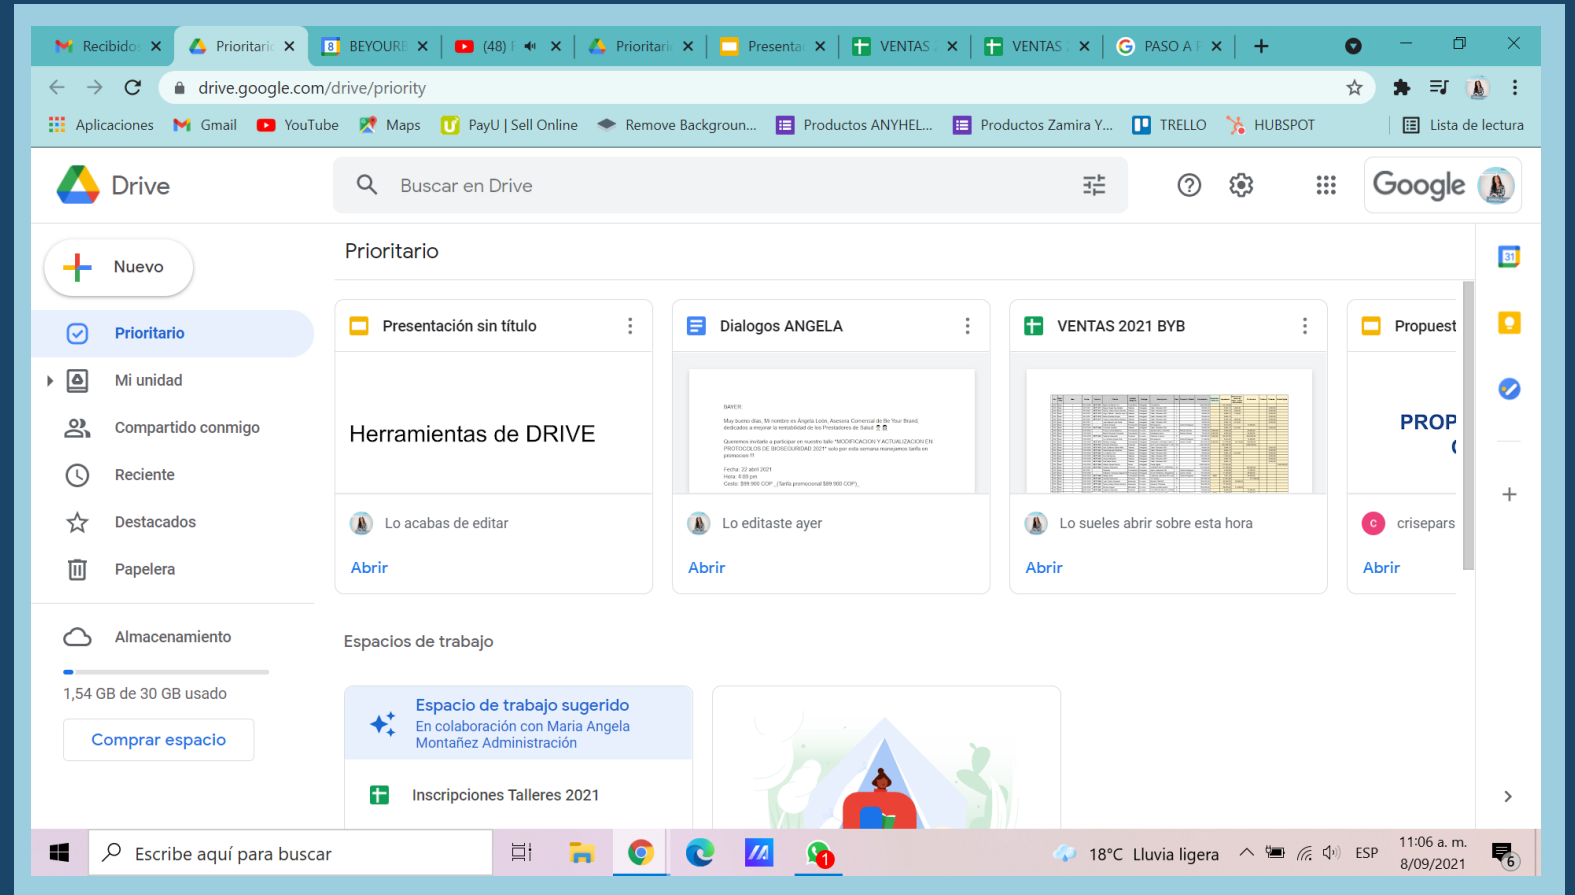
Recibido ✕ Prioritario ✕ BEYOURE ✕ (48) ✕ Prioritario ✕ Presenta ✕ VENTAS ✕ VENTAS ✕ PASO A P ✕ +

drive.google.com/drive/priority

Aplicaciones Gmail YouTube Maps PayU | Sell Online Remove Backgroun... Productos ANYHEL... Productos Zamira Y... TRELLO HUBSPOT Lista de lectura

Drive

Buscar en Drive

Google

Nuevo

Prioritario

Mi unidad

Compartido conmigo

Reciente

Destacados

Papelera

Almacenamiento

1,54 GB de 30 GB usado

Comprar espacio

Prioritario

Presentación sin título

Herramientas de DRIVE

Lo acabas de editar

Abrir

Dialogos ANGELA

Lo editaste ayer

Abrir

VENTAS 2021 BYB

Lo sueles abrir sobre esta hora

Abrir

Propuest

PROP

crisepars

Abrir

Espacios de trabajo

Espacio de trabajo sugerido

En colaboración con Maria Angela Montañez Administración

Inscripciones Talleres 2021

Escribe aquí para buscar

18°C Lluvia ligera

ESP

11:06 a. m.
8/09/2021